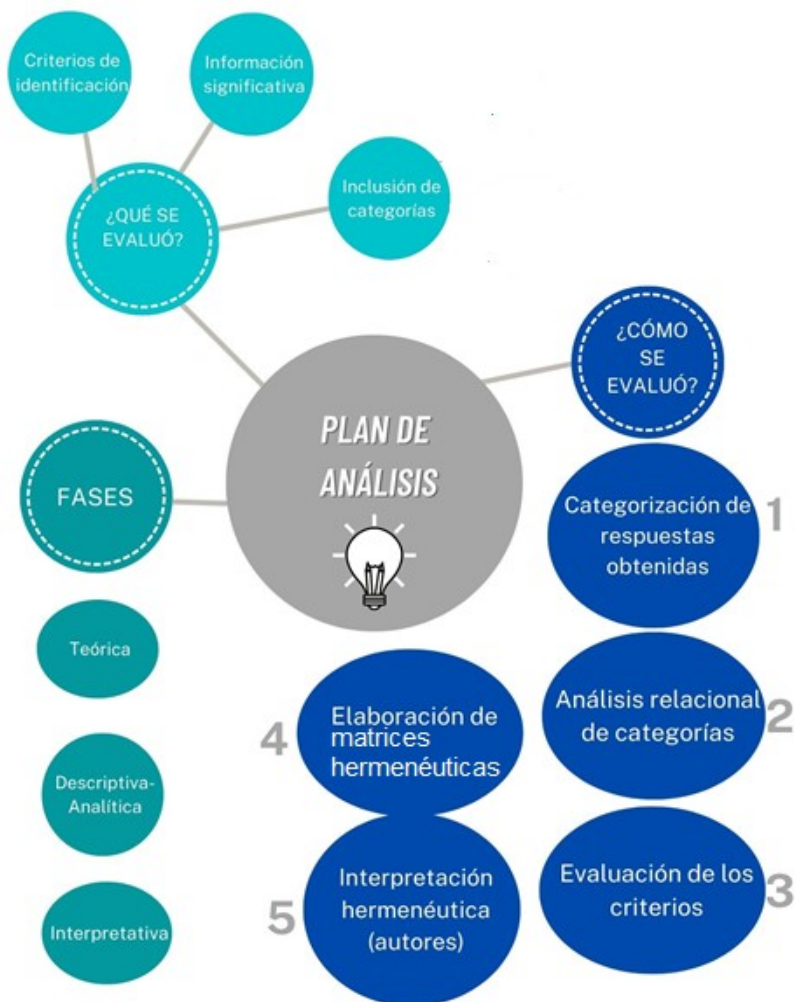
Criterios de identificación

Información significativa

¿QUÉ SE EVALUÓ?

Inclusión de categorías

¿CÓMO SE EVALUÓ?

PLAN DE ANÁLISIS

FASES

Teórica

Descriptiva-Analítica

Interpretativa

Categorización de respuestas obtenidas 1

Análisis relacional de categorías 2

Evaluación de los criterios 3

4 Elaboración de matrices hermenéuticas

5 Interpretación hermenéutica (autores)